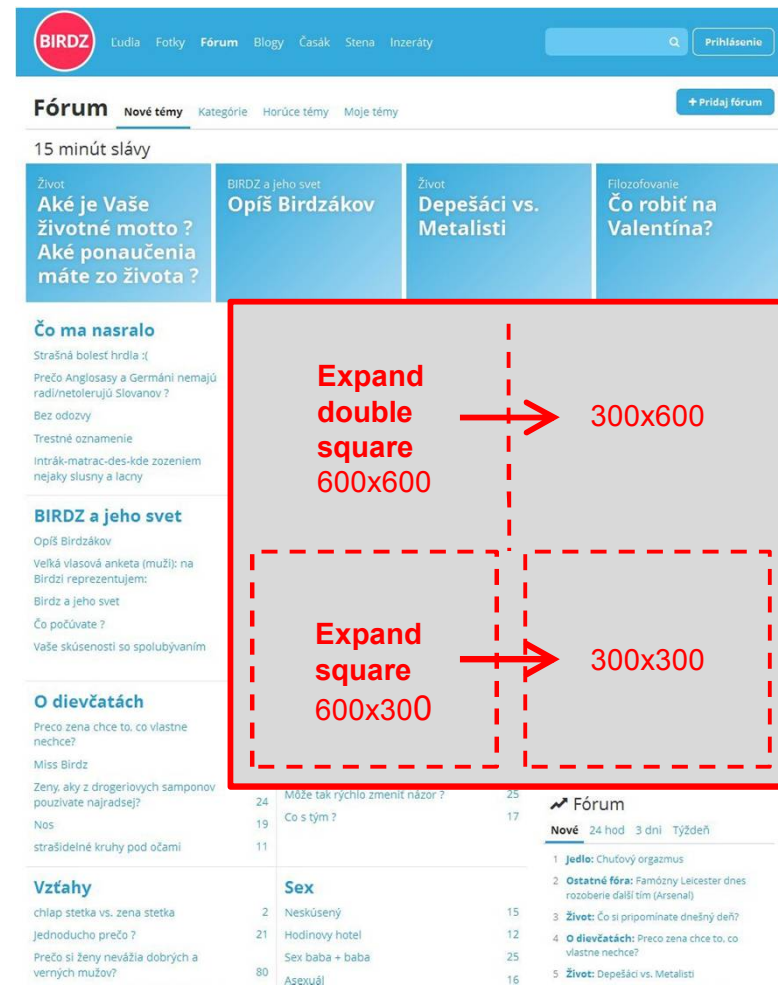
BIRDZ Ľudia Fotky Fórum Blogy Časák Stena Inzeráty Prihlásenie

Fórum Nové témy Kategórie Horúce témy Moje témy + Pridaj fórum

15 minút slávy

Život
Aké je Vaše životné motto ? Aké ponaučenia máte zo života ?

BIRDZ a jeho svet
Opíš Birdzákov

Život
Depešáci vs. Metalisti

Filozofovanie
Čo robiť na Valentína?

Čo ma nasralo
Strašná bolesť hrdla :(
Prečo Anglosasy a Germáni nemajú radi/netolerujú Slovanov ?
Bez odozvy
Trestné oznamenie
Intrák-matrac-des-kde zozeniem nejaky slusny a lacny

BIRDZ a jeho svet
Opíš Birdzákov
Veľká vlasová anketa (muži): na Birdzi reprezentujem:
Birdz a jeho svet
Čo počúvate ?
Vaše skúsenosti so spolubývaním

O dievčatách
Preco zena chce to, co vlastne nechce?
Miss Birdz
Zeny, aky z drogeriovych samponov pouzivate najradsej? 24
Nos 19
strašidelné kruhy pod očami 11

Môže tak rýchlo zmeniť názor ? 25
Čo s tým ? 17

Expand double square 600x600
300x600

Expand square 600x300
300x300

Fórum
Nové 24 hod 3 dni Týždeň
1 Jedlo: Chuťový orgazmus
2 Ostatné fóra: Famózny Leicester dnes rozoberie další tím (Arsenal)
3 Život: Čo si pripomínate dnešný deň?
4 O dievčatách: Preco zena chce to, co vlastne nechce?
5 Život: Depešáci vs. Metalisti

Vzťahy
chlap stetka vs. zena stetka 2
Jednoducho prečo ? 21
Prečo si ženy neváža dobrých a verných mužov? 80

Sex
Neskúsený 15
Hodinový hotel 12
Sex baba + baba 25
Asexuál 16